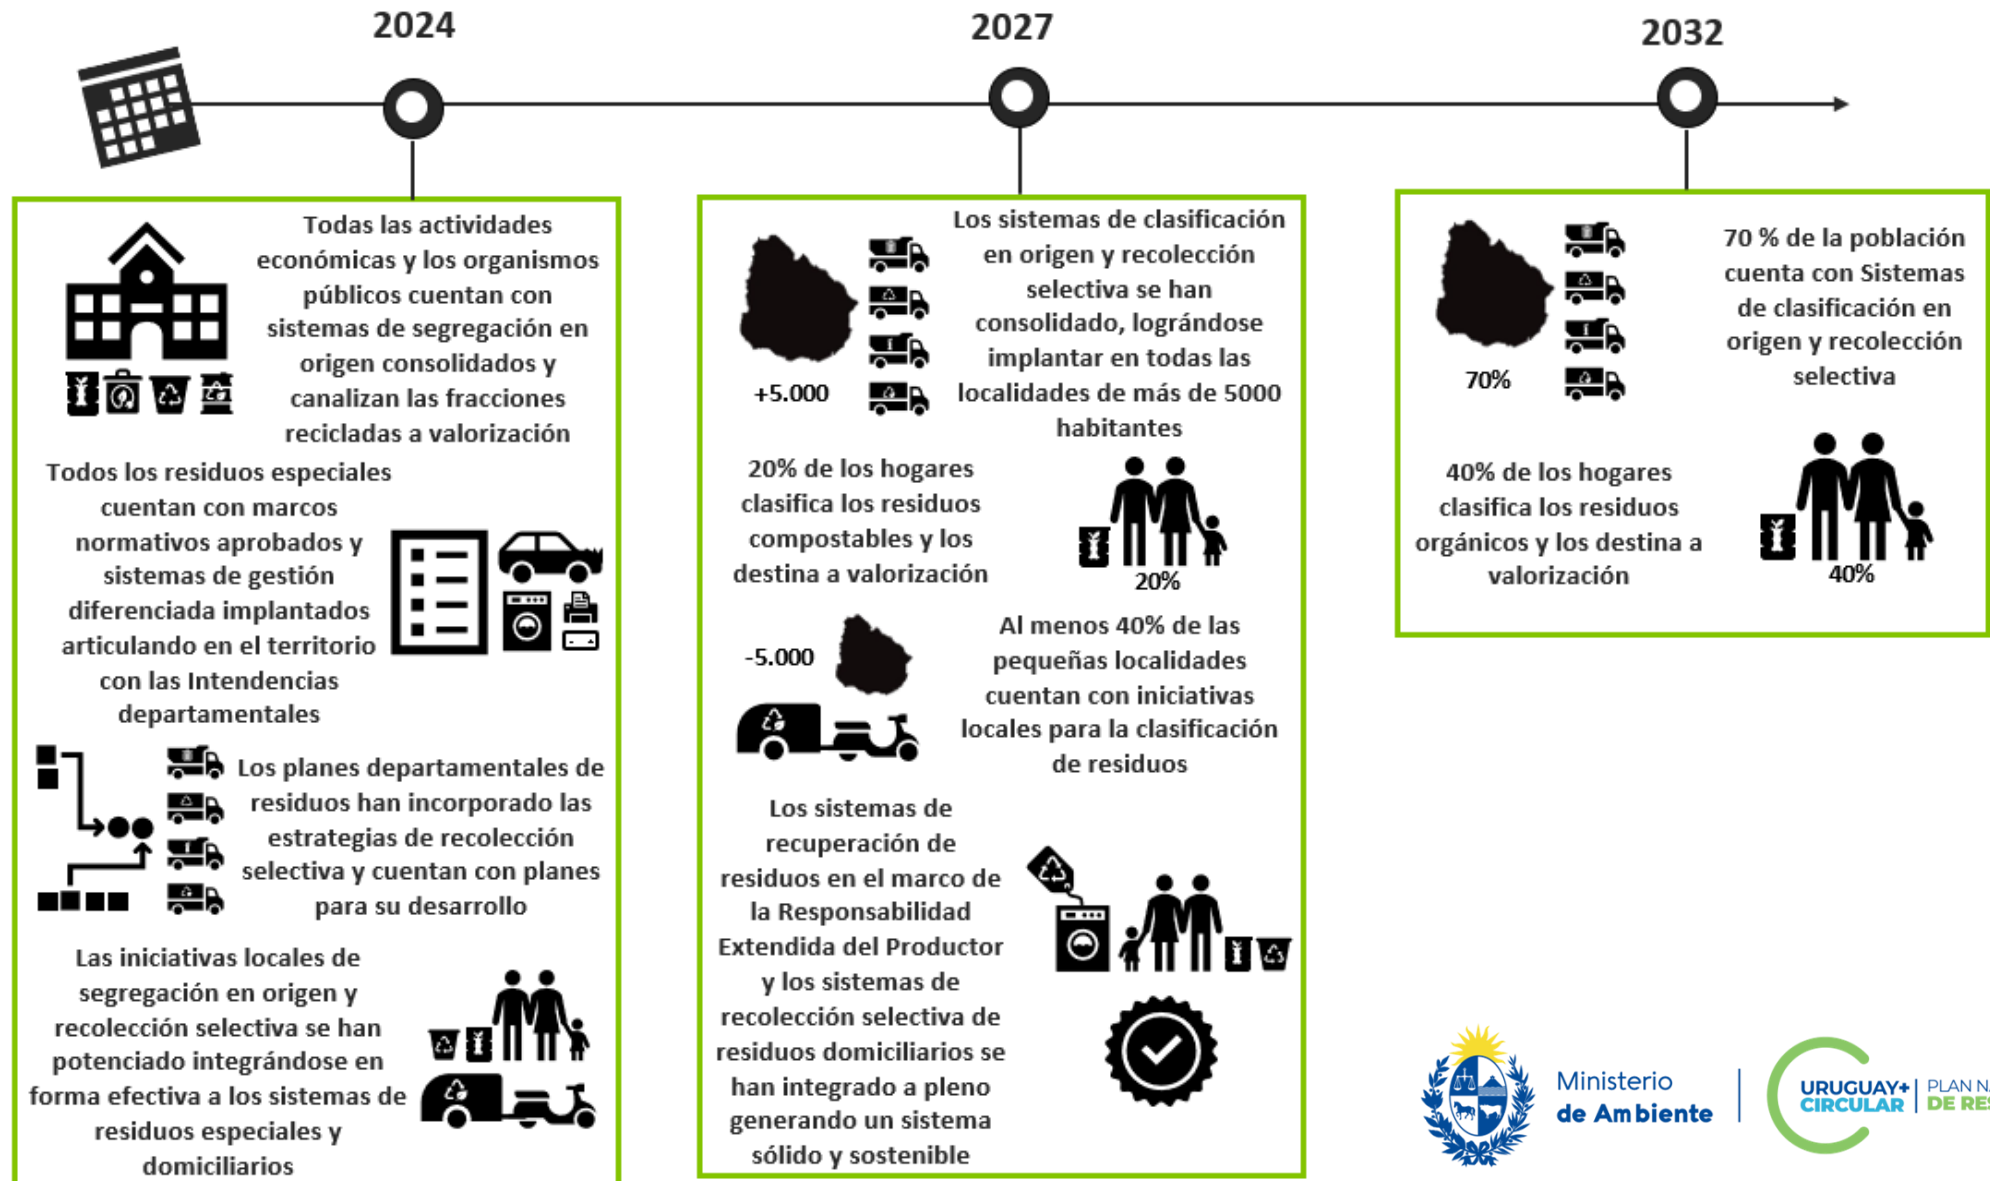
2024

2027

2032

Todas las actividades económicas y los organismos públicos cuentan con sistemas de segregación en origen consolidados y canalizan las fracciones recicladas a valorización

Todos los residuos especiales cuentan con marcos normativos aprobados y sistemas de gestión diferenciada implantados articulando en el territorio con las Intendencias departamentales

Los planes departamentales de residuos han incorporado las estrategias de recolección selectiva y cuentan con planes para su desarrollo

Las iniciativas locales de segregación en origen y recolección selectiva se han potenciado integrándose en forma efectiva a los sistemas de residuos especiales y domiciliarios

+5.000

Los sistemas de clasificación en origen y recolección selectiva se han consolidado, lográndose implantar en todas las localidades de más de 5000 habitantes

20% de los hogares clasifica los residuos compostables y los destina a valorización

20%

-5.000

Al menos 40% de las pequeñas localidades cuentan con iniciativas locales para la clasificación de residuos

Los sistemas de recuperación de residuos en el marco de la Responsabilidad Extendida del Productor y los sistemas de recolección selectiva de residuos domiciliarios se han integrado a pleno generando un sistema sólido y sostenible

70%

70 % de la población cuenta con Sistemas de clasificación en origen y recolección selectiva

40% de los hogares clasifica los residuos orgánicos y los destina a valorización

40%

Ministerio de Ambiente

URUGUAY+ CIRCULAR

PLAN N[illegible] DE RES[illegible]